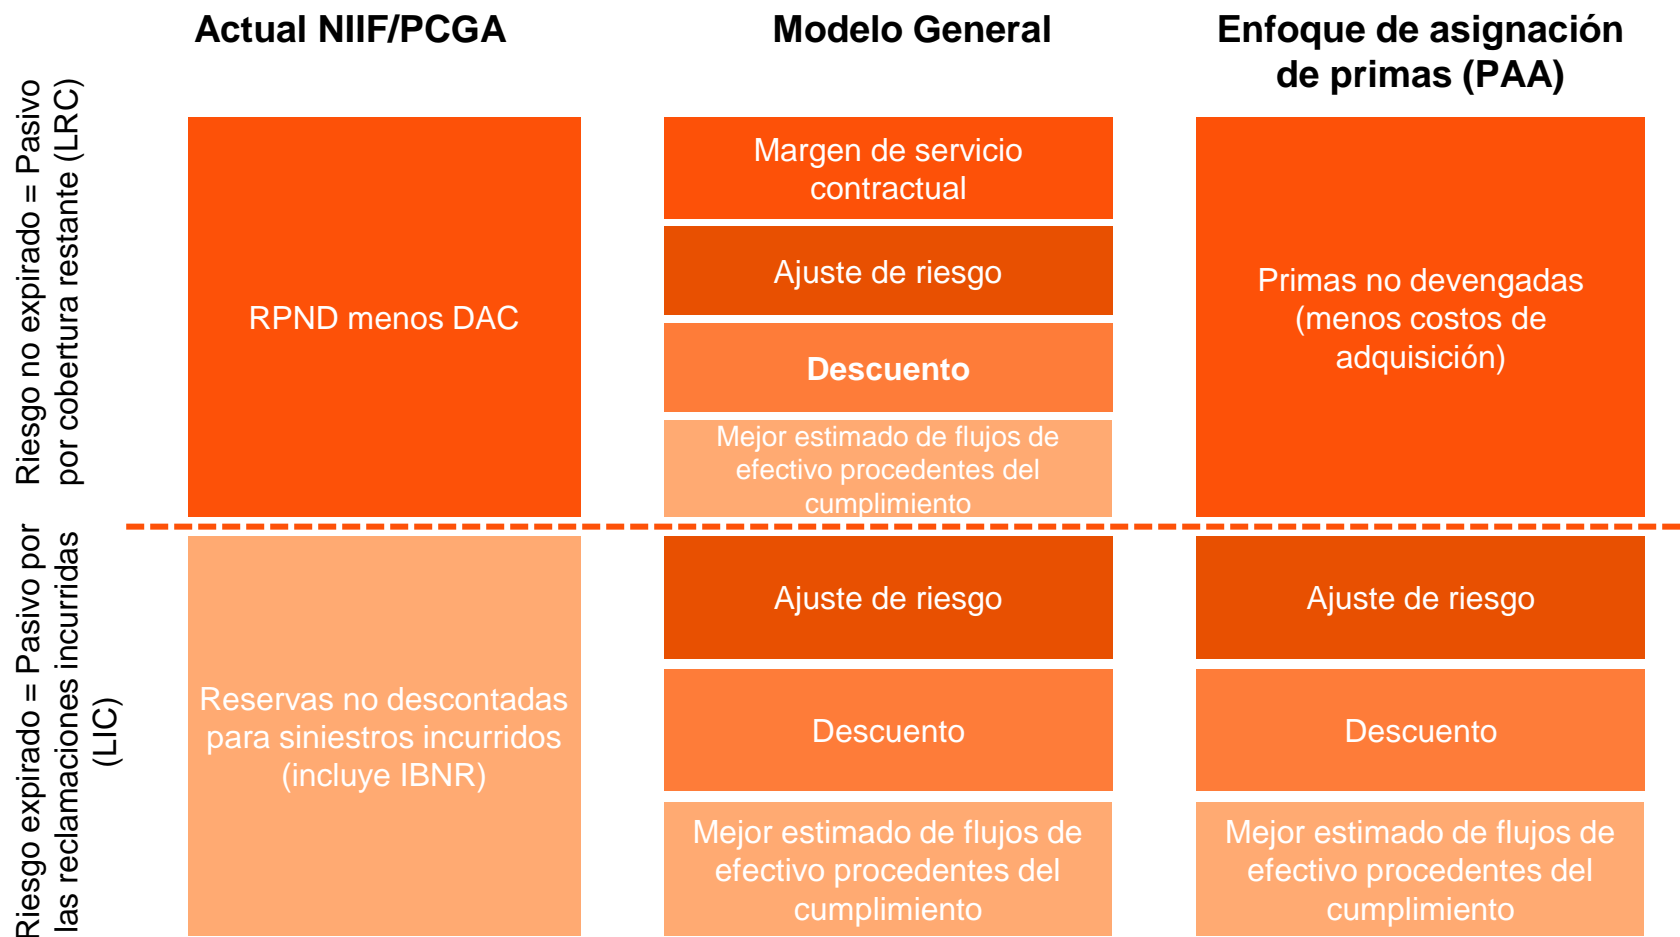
Actual NIIF/PCGA

Modelo General

Enfoque de asignación de primas (PAA)

Riesgo no expirado = Pasivo por cobertura restante (LRC)

RPND menos DAC

Margen de servicio contractual

Ajuste de riesgo

Descuento

Mejor estimado de flujos de efectivo procedentes del cumplimiento

Primas no devengadas (menos costos de adquisición)

Riesgo expirado = Pasivo por las reclamaciones incurridas (LIC)

Reservas no descontadas para siniestros incurridos (incluye IBNR)

Ajuste de riesgo

Descuento

Mejor estimado de flujos de efectivo procedentes del cumplimiento

Ajuste de riesgo

Descuento

Mejor estimado de flujos de efectivo procedentes del cumplimiento